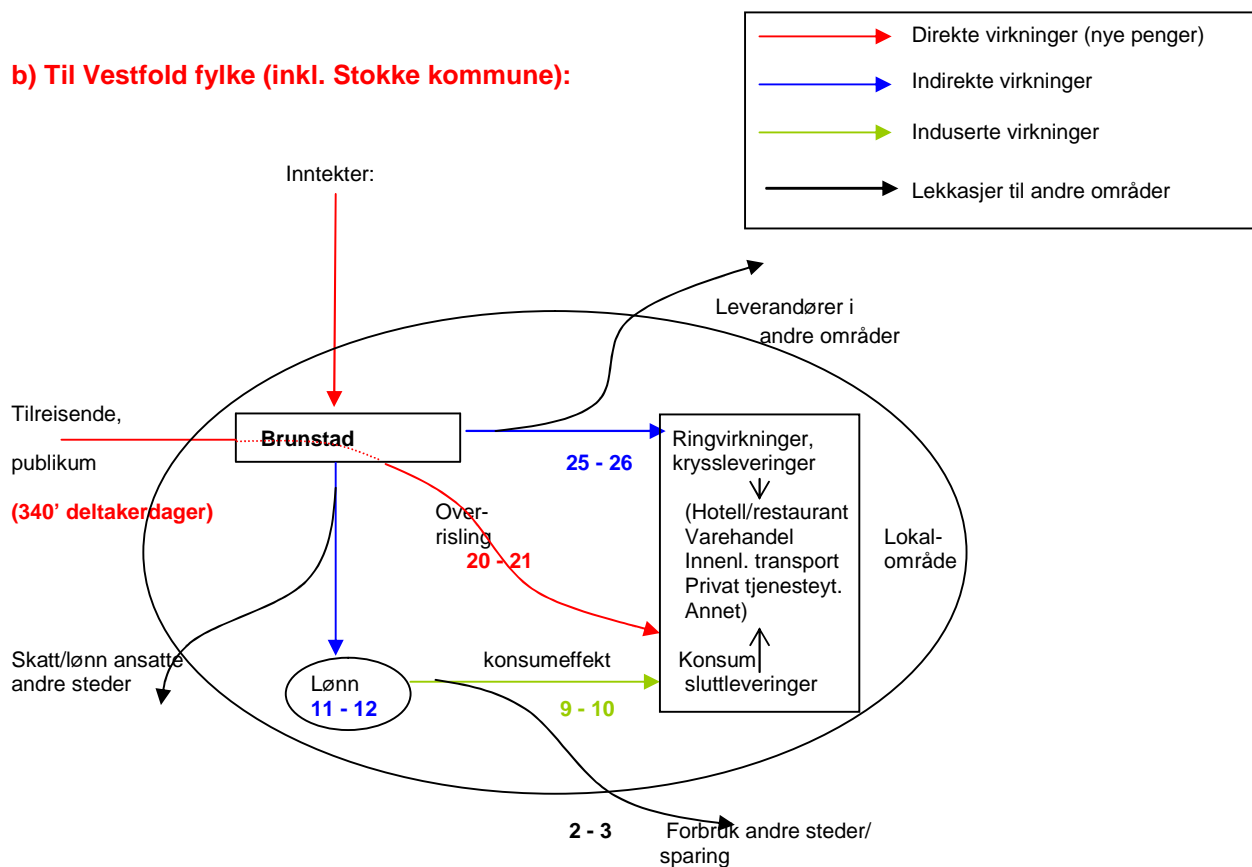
b) Til Vestfold fylke (inkl. Stokke kommune):

Direkte virkninger (nye penger)
Indirekte virkninger
Induserte virkninger
Lekkasjer til andre områder

Inntekter:

Leverandører i andre områder

Tilreisende,
publikum
(340' deltakerdager)

Brunstad

25 - 26

Ringvirkninger, kryssleveringer

Overrisling
20 - 21

(Hotell/restaurant
Varehandel
Innenl. transport
Privat tjenesteyt.
Annet)

Lokalområde

Skatt/lønn ansatte andre steder

Lønn
11 - 12

konsumeffekt
9 - 10

Konsum sluttleveringer

2 - 3

Forbruk andre steder/ sparing